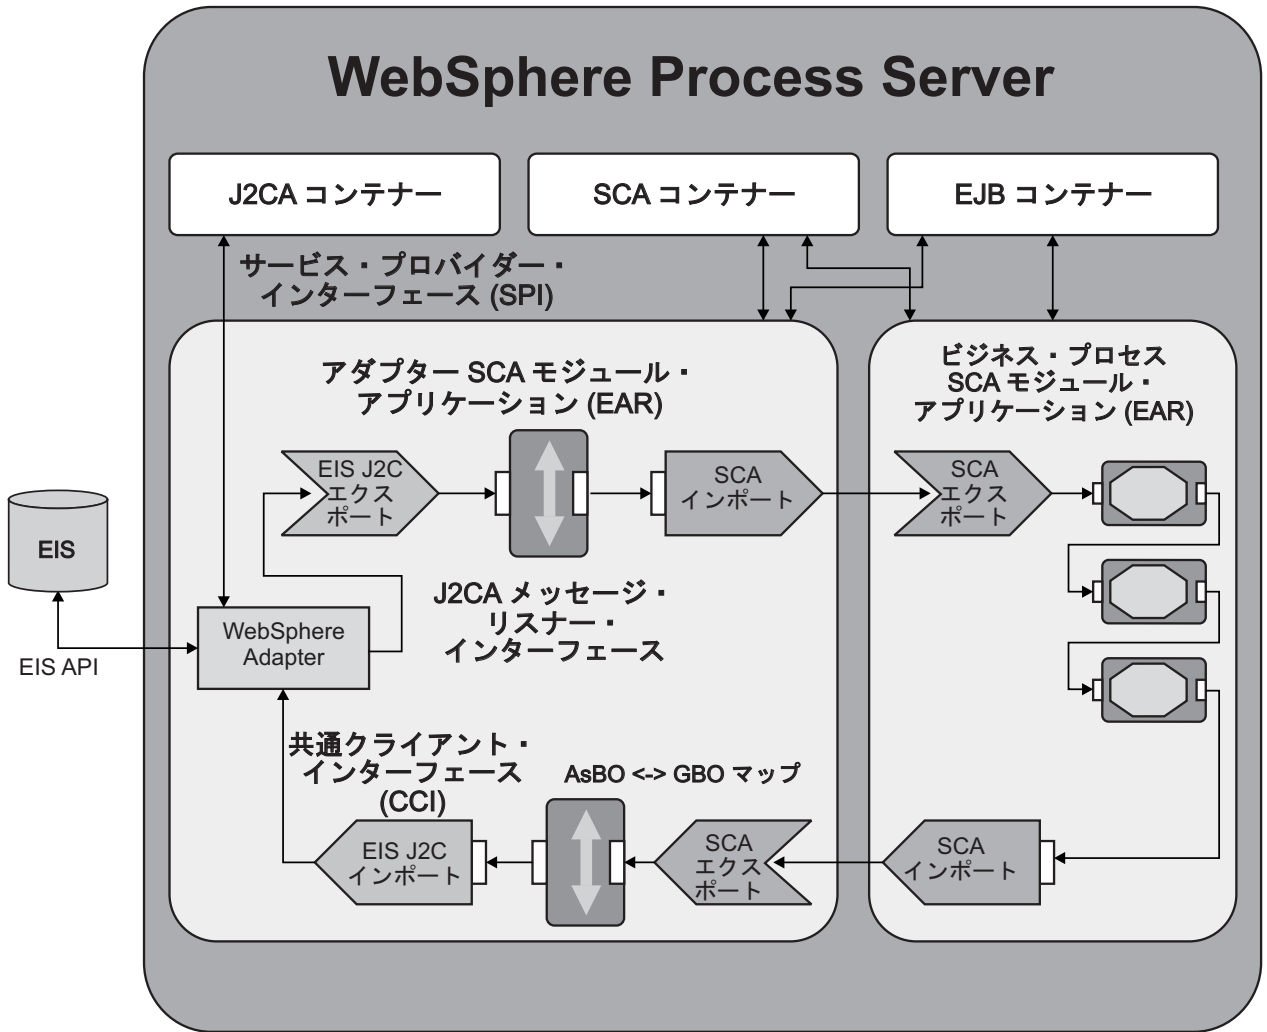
WebSphere Process Server

J2CA コンテナー

SCA コンテナー

EJB コンテナー

サービス・プロバイダー・インターフェース (SPI)

アダプター SCA モジュール・アプリケーション (EAR)

EIS J2C エクスポート

SCA インポート

ビジネス・プロセス SCA モジュール・アプリケーション (EAR)

SCA エクスポート

EIS

EIS API

WebSphere Adapter

J2CA メッセージ・リスナー・インターフェース

共通クライアント・インターフェース (CCI)

AsBO <-> GBO マップ

EIS J2C インポート

SCA エクスポート

SCA インポート